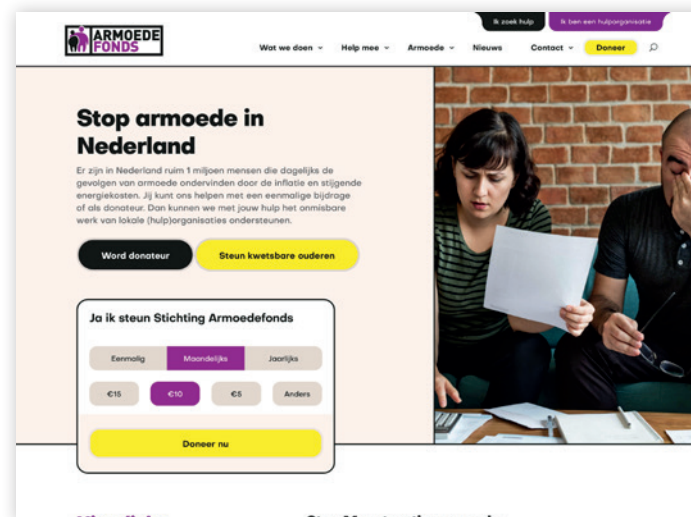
Ik zoek hulp Ik ben een hulporganisatie

ARMOEDE FONDS

Wat we doen Help mee Armoede Nieuws Contact Doneer

Stop armoede in Nederland

Er zijn in Nederland ruim 1 miljoen mensen die dagelijks de gevolgen van armoede ondervinden door de inflatie en stijgende energiekosten. Jij kunt ons helpen met een eenmalige bijdrage of als donateur. Dan kunnen we met jouw hulp het onmisbare werk van lokale (hulp)organisaties ondersteunen.

Word donateur Steun kwetsbare ouderen

Ja ik steun Stichting Armoedefonds

Eenmalig Maandelijks Jaarlijks

€15 €10 €5 Anders

Doneer nu

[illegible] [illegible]